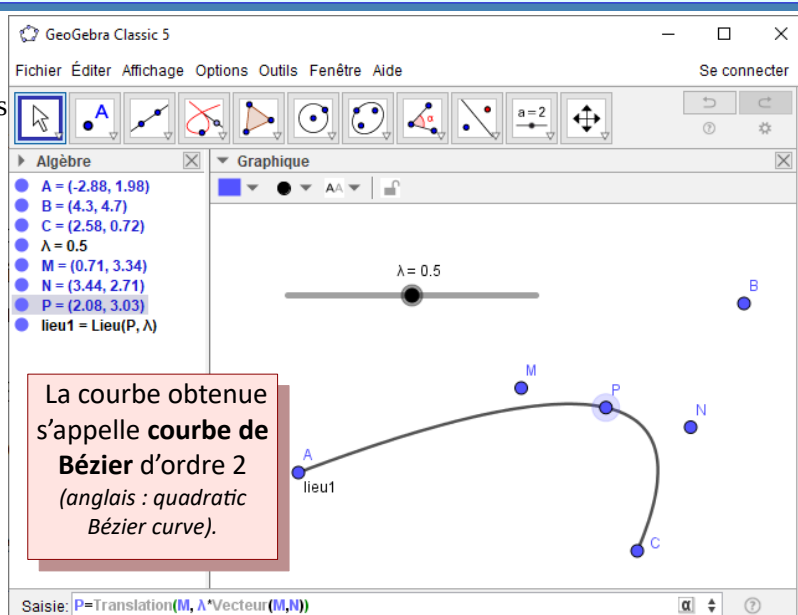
GeoGebra Classic 5

Fichier Éditer Affichage Options Outils Fenêtre Aide Se connecter

a = 2

Algèbre

A = (-2.88, 1.98)
B = (4.3, 4.7)
C = (2.58, 0.72)
λ = 0.5
M = (0.71, 3.34)
N = (3.44, 2.71)
P = (2.08, 3.03)
lieu1 = Lieu(P, λ)

Graphique

λ = 0.5

B
M
P
N
A
lieu1
C

La courbe obtenue s'appelle **courbe de Bézier** d'ordre 2 *(anglais : quadratic Bézier curve).*

Saisie: P=Translation(M, λ*Vecteur(M,N))

α